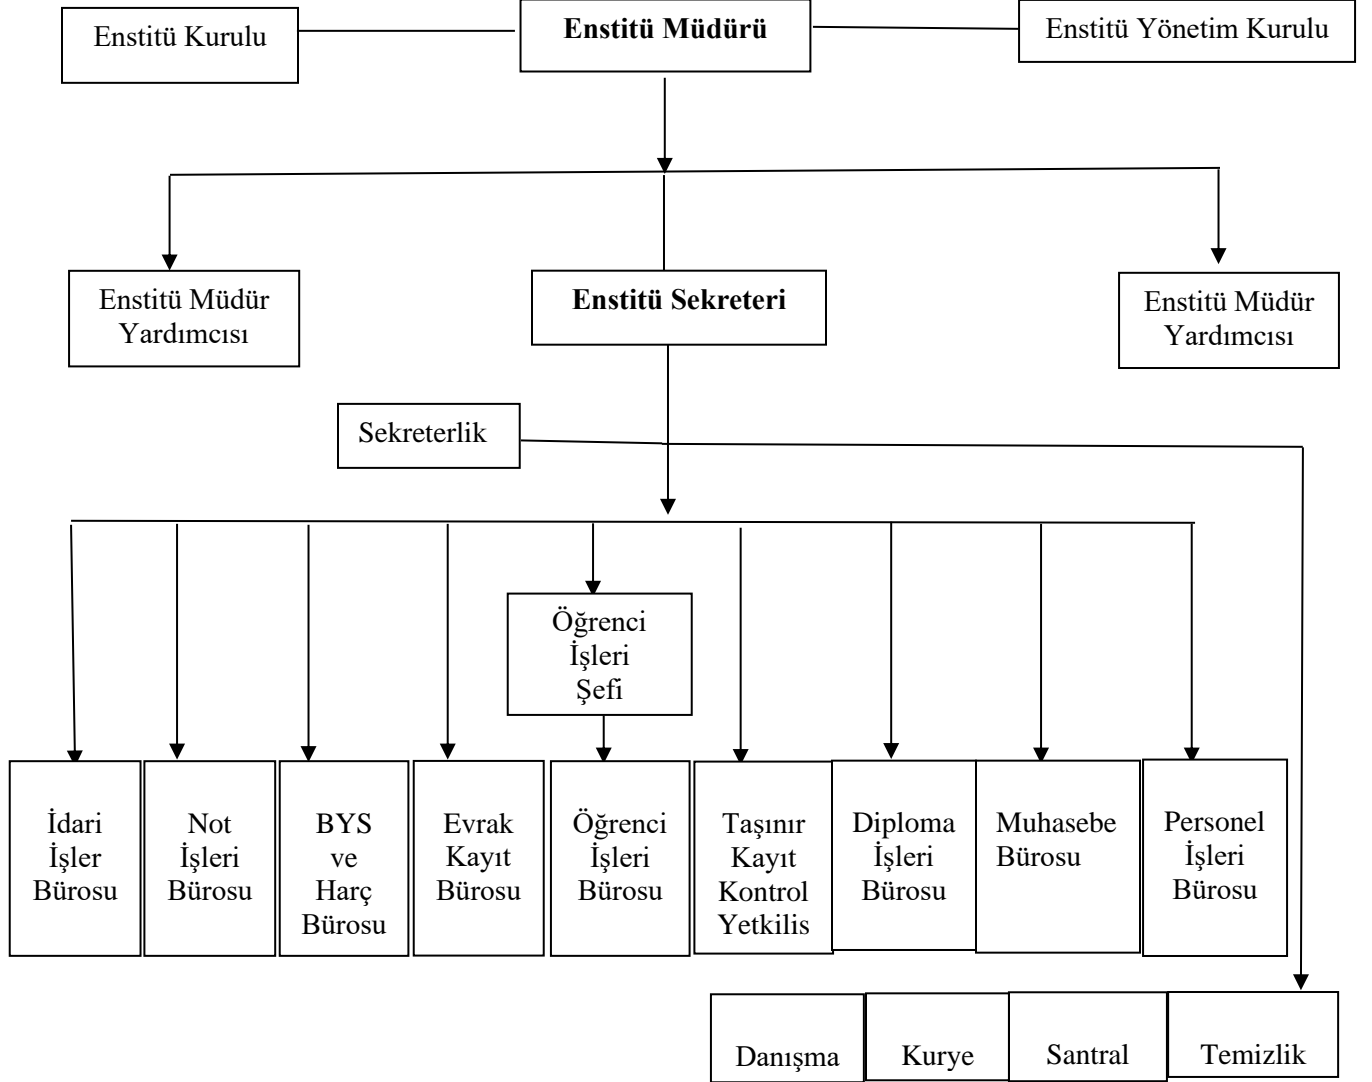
Enstitü Kurulu

**Enstitü Müdürü**

Enstitü Yönetim Kurulu

Enstitü Müdür Yardımcısı

**Enstitü Sekreteri**

Enstitü Müdür Yardımcısı

Sekreterlik

Öğrenci İşleri Şefi

İdari İşler Bürosu

Not İşleri Bürosu

BYS ve Harç Bürosu

Evrak Kayıt Bürosu

Öğrenci İşleri Bürosu

Taşınır Kayıt Kontrol Yetkilis

Diploma İşleri Bürosu

Muhasebe Bürosu

Personel İşleri Bürosu

Danışma

Kurye

Santral

Temizlik